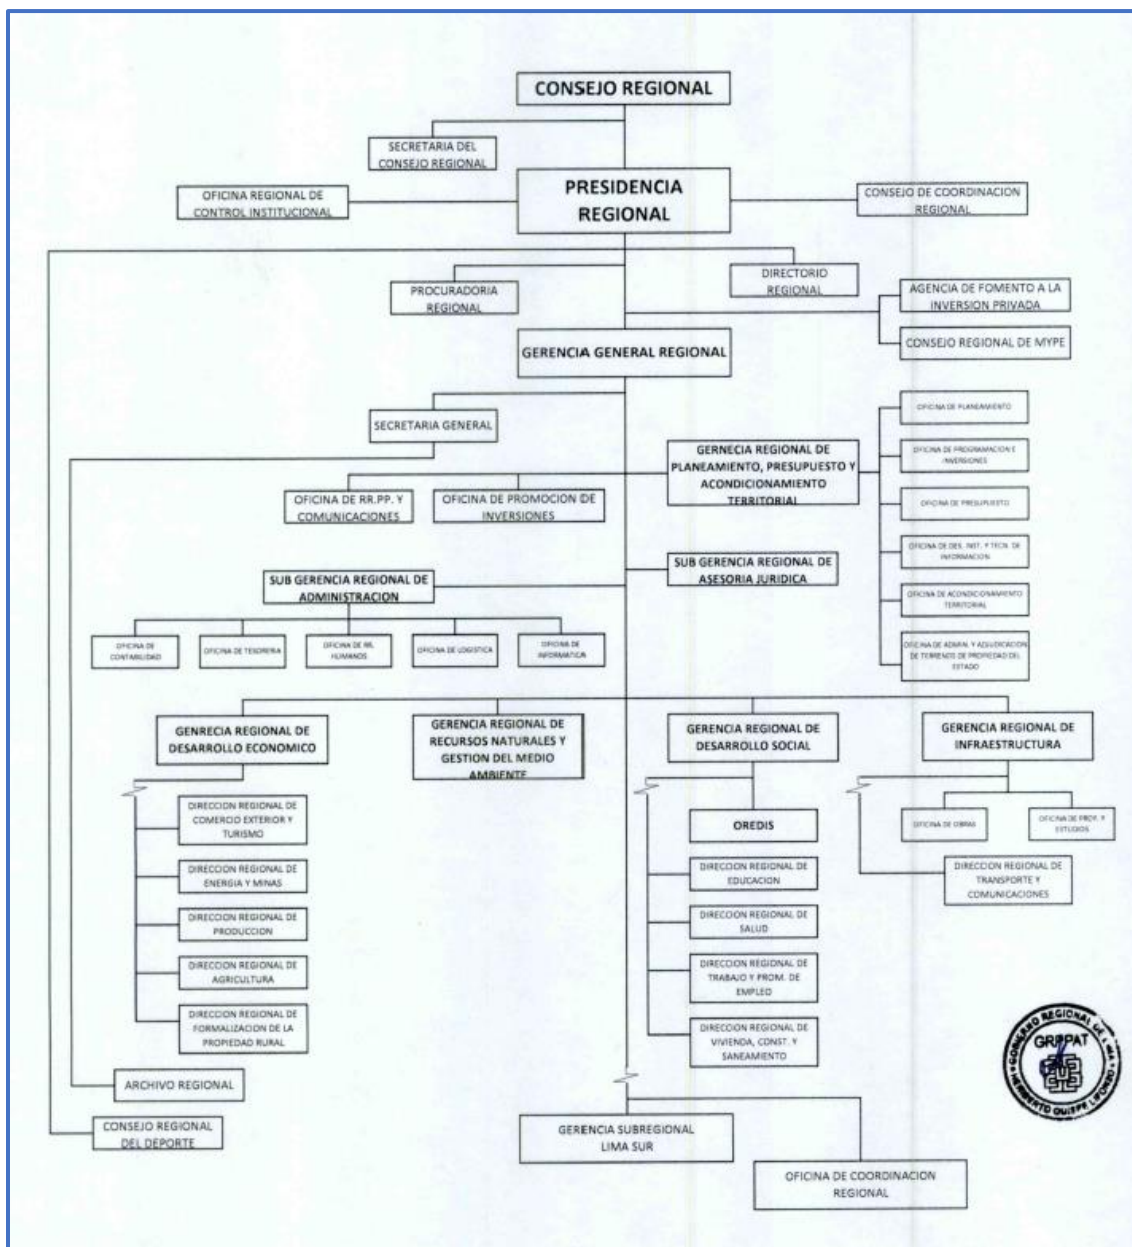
CONSEJO REGIONAL

SECRETARIA DEL CONSEJO REGIONAL

OFICINA REGIONAL DE CONTROL INSTITUCIONAL

PRESIDENCIA REGIONAL

CONSEJO DE COORDINACION REGIONAL

PROCURADORIA REGIONAL

DIRECTORIO REGIONAL

AGENCIA DE FOMENTO A LA INVERSION PRIVADA

CONSEJO REGIONAL DE MYPE

GERENCIA GENERAL REGIONAL

SECRETARIA GENERAL

OFICINA DE PLANEAMIENTO

OFICINA DE PROGRAMACION E INVERSIONES

GERNECIA REGIONAL DE PLANEAMIENTO, PRESUPUESTO Y ACONDICIONAMIENTO TERRITORIAL

OFICINA DE RR.PP. Y COMUNICACIONES

OFICINA DE PROMOCION DE INVERSIONES

OFICINA DE PRESUPUESTO

OFICINA DE DES. INST. Y TECN. DE INFORMACION

SUB GERENCIA REGIONAL DE ASESORIA JURIDICA

SUB GERENCIA REGIONAL DE ADMINISTRACION

OFICINA DE ACONDICIONAMIENTO TERRITORIAL

OFICINA DE CONTABILIDAD

OFICINA DE TESORERIA

OFICINA DE RR. HUMANOS

OFICINA DE LOGISTICA

OFICINA DE INFORMATICA

OFICINA DE ADMIN. Y ADJUDICACION DE TERRENOS DE PROPIEDAD DEL ESTADO

GENRECIA REGIONAL DE DESARROLLO ECONOMICO

GERENCIA REGIONAL DE RECURSOS NATURALES Y GESTION DEL MEDIO AMBIENTE

GERENCIA REGIONAL DE DESARROLLO SOCIAL

GERENCIA REGIONAL DE INFRAESTRUCTURA

DIRECCION REGIONAL DE COMERCIO EXTERIOR Y TURISMO

OREDIS

OFICINA DE OBRAS

OFICINA DE PROY. Y ESTUDIOS

DIRECCION REGIONAL DE ENERGIA Y MINAS

DIRECCION REGIONAL DE EDUCACION

DIRECCION REGIONAL DE TRANSPORTE Y COMUNICACIONES

DIRECCION REGIONAL DE PRODUCCION

DIRECCION REGIONAL DE SALUD

DIRECCION REGIONAL DE AGRICULTURA

DIRECCION REGIONAL DE TRABAJO Y PROM. DE EMPLEO

DIRECCION REGIONAL DE FORMALIZACION DE LA PROPIEDAD RURAL

DIRECCION REGIONAL DE VIVIENDA, CONST. Y SANEAMIENTO

ARCHIVO REGIONAL

CONSEJO REGIONAL DEL DEPORTE

GERENCIA SUBREGIONAL LIMA SUR

OFICINA DE COORDINACION REGIONAL

GOBIERNO REGIONAL DE LIMA GRPPAT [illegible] QUISPE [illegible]